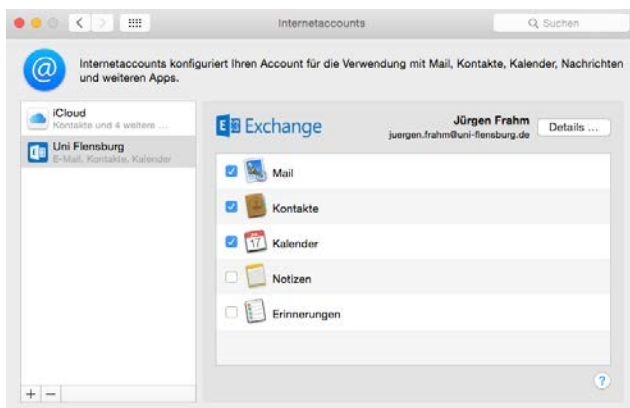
Internetaccounts

Suchen

Internetaccounts konfiguriert Ihren Account für die Verwendung mit Mail, Kontakte, Kalender, Nachrichten und weiteren Apps.

iCloud
Kontakte und 4 weitere ...

Uni Flensburg
E-Mail, Kontakte, Kalender

Exchange

Jürgen Frahm
juergen.frahm@uni-flensburg.de

Details ...

Mail

Kontakte

17 Kalender

Notizen

Erinnerungen

+ −

?